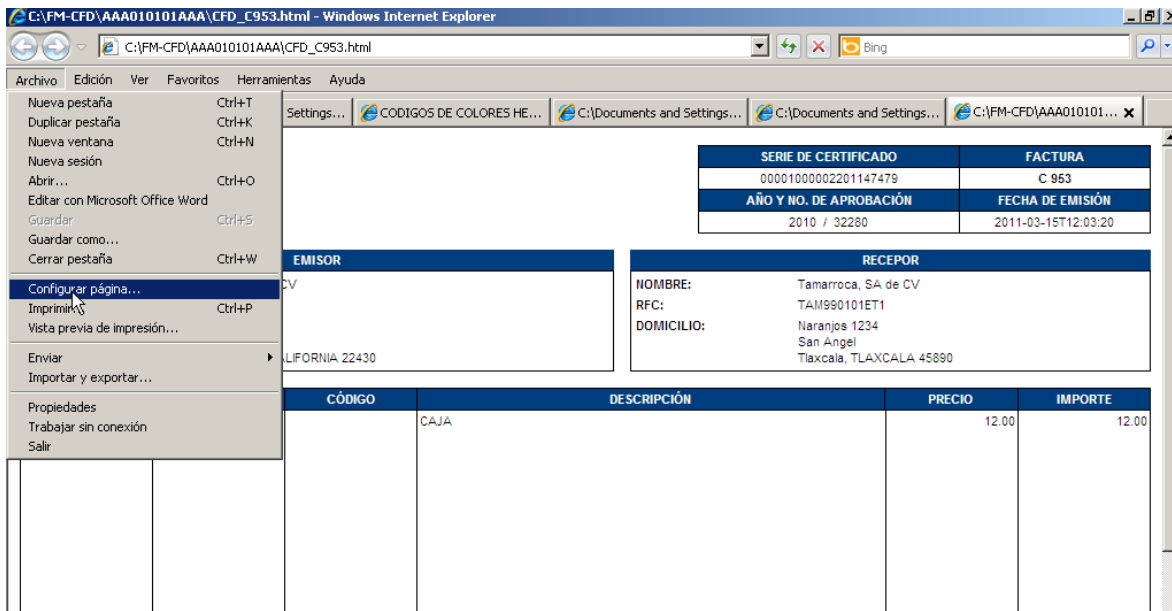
C:\FM-CFD\AAA010101AAA\CFD_C953.html - Windows Internet Explorer

C:\FM-CFD\AAA010101AAA\CFD_C953.html

Bing

Archivo Edición Ver Favoritos Herramientas Ayuda

Nueva pestaña Ctrl+T
Duplicar pestaña Ctrl+K
Nueva ventana Ctrl+N
Nueva sesión
Abrir... Ctrl+O
Editar con Microsoft Office Word
Guardar Ctrl+S
Guardar como...
Cerrar pestaña Ctrl+W
Configurar página...
Imprimir... Ctrl+P
Vista previa de impresión...
Enviar
Importar y exportar...
Propiedades
Trabajar sin conexión
Salir

Settings... | CODIGOS DE COLORES HE... | C:\Documents and Settings... | C:\Documents and Settings... | C:\FM-CFD\AAA010101...

| SERIE DE CERTIFICADO | FACTURA |
|---|---|
| 00001000002201147479 | C 953 |
| AÑO Y NO. DE APROBACIÓN | FECHA DE EMISIÓN |
| 2010 / 32280 | 2011-03-15T12:03:20 |

EMISOR
CV
LIFORNIA 22430

RECEPOR
NOMBRE: Tamarroca, SA de CV
RFC: TAM990101ET1
DOMICILIO: Naranjos 1234
San Angel
Tlaxcala, TLAXCALA 45890

| CÓDIGO | DESCRIPCIÓN | PRECIO | IMPORTE |
|---|---|---|---|
| | CAJA | 12.00 | 12.00 |